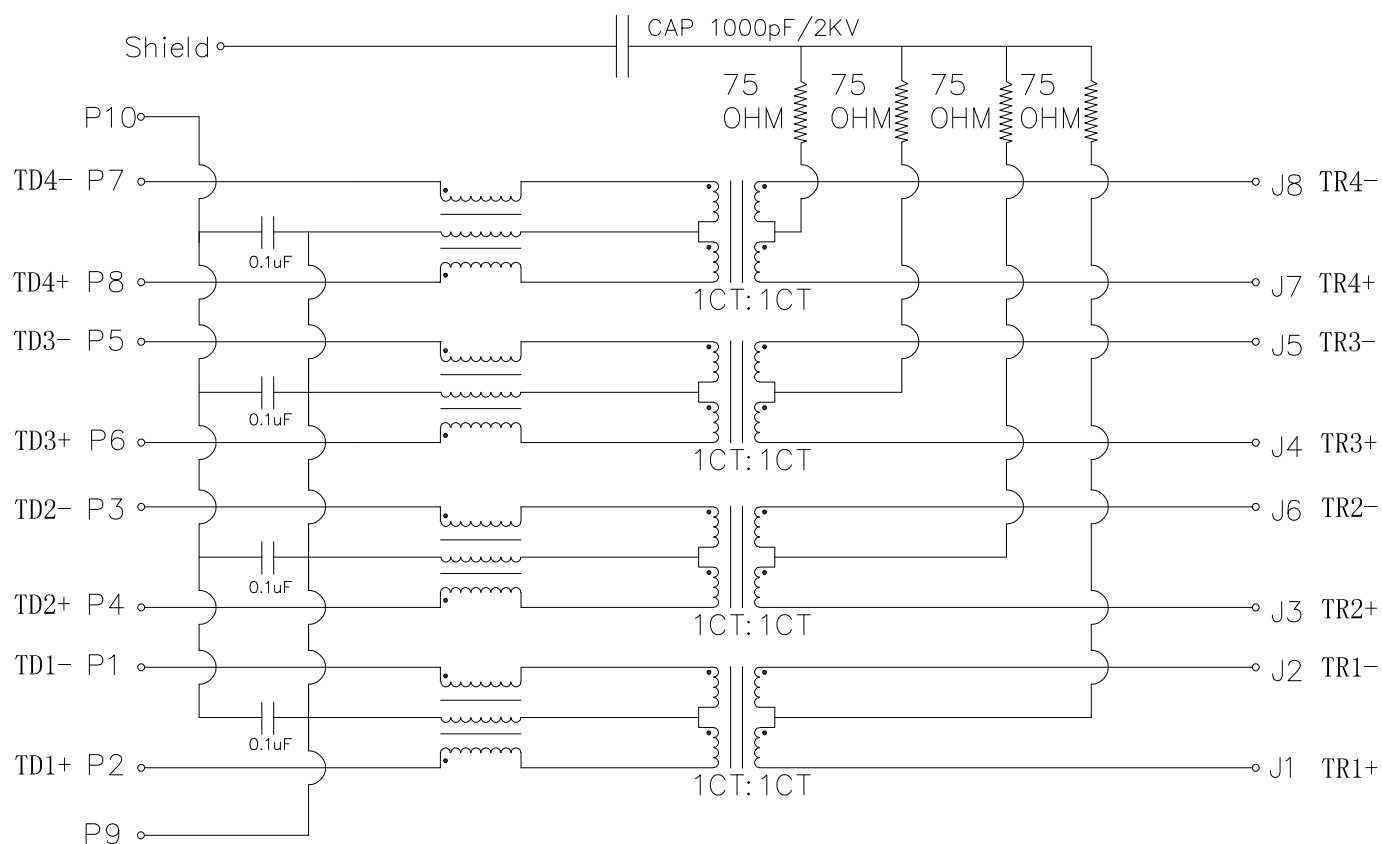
Shield
CAP 1000pF/2KV
75 OHM
75 OHM
75 OHM
75 OHM
P10
TD4- P7
0.1uF
TD4+ P8
1CT: 1CT
TD3- P5
0.1uF
TD3+ P6
1CT: 1CT
TD2- P3
0.1uF
TD2+ P4
1CT: 1CT
TD1- P1
0.1uF
TD1+ P2
1CT: 1CT
P9
J8 TR4-
J7 TR4+
J5 TR3-
J4 TR3+
J6 TR2-
J3 TR2+
J2 TR1-
J1 TR1+